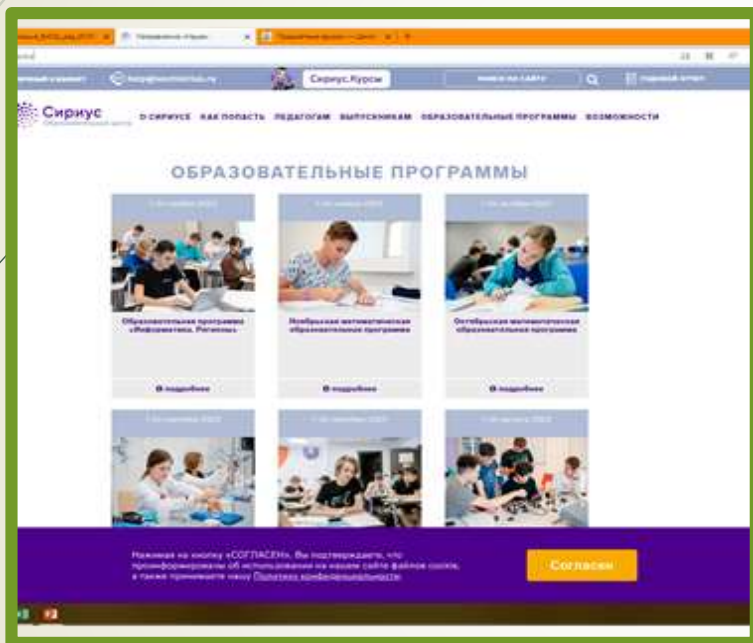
Сириус.Курсы

Сириус

О СИРИУСЕ КАК ПОПАСТЬ ПЕДАГОГАМ ВЫПУСКНИКАМ ОБРАЗОВАТЕЛЬНЫЕ ПРОГРАММЫ ВОЗМОЖНОСТИ

ОБРАЗОВАТЕЛЬНЫЕ ПРОГРАММЫ

Образовательная программа «Информатика. Регионы»

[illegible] подробнее

Ноябрьская математическая образовательная программа

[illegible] подробнее

Октябрьская математическая образовательная программа

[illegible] подробнее

Нажимая на кнопку «СОГЛАСЕН», Вы подтверждаете, что проинформированы об использовании на нашем сайте файлов cookie, а также принимаете нашу Политику конфиденциальности

Согласен